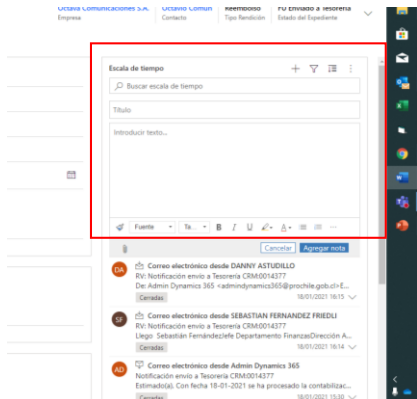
Octavia Comunicaciones S.A.
Empresa
Octavio Comun
Contacto
Reembolso
Tipo Rendición
FU Enviado a Tesorería
Estado del Expediente

Escala de tiempo
Buscar escala de tiempo
Título
Introducir texto...
Fuente
Ta...
B
I
U
Cancelar
Agregar nota

DA
Correo electrónico desde DANNY ASTUDILLO
RV: Notificación envío a Tesorería CRM:0014377
De: Admin Dynamics 365 <admindynamics365@prochile.gob.cl> E...
Cerradas
18/01/2021 16:15

SF
Correo electrónico desde SEBASTIAN FERNANDEZ FRIEDLI
RV: Notificación envío a Tesorería CRM:0014377
Llego Sebastián FernándezJefe Departamento FinanzasDirección A...
Cerradas
18/01/2021 16:14

AD
Correo electrónico desde Admin Dynamics 365
Notificación envío a Tesorería CRM:0014377
Estimado(a). Con fecha 18-01-2021 se ha procesado la contabilizac...
Cerradas
18/01/2021 15:30